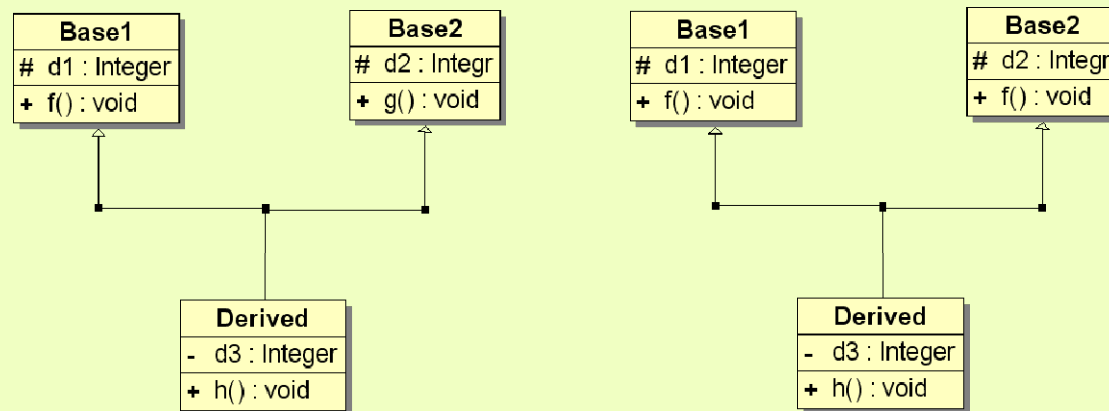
Base1
# d1 : Integer
+ f() : void

Base2
# d2 : Integr
+ g() : void

Derived
- d3 : Integer
+ h() : void

Base1
# d1 : Integer
+ f() : void

Base2
# d2 : Integr
+ f() : void

Derived
- d3 : Integer
+ h() : void